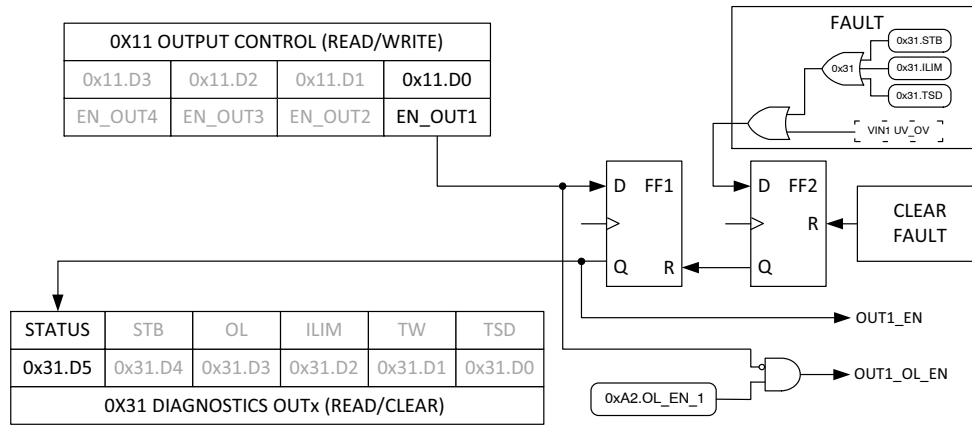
| 0X11 OUTPUT CONTROL (READ/WRITE) | | | |
|---|---|---|---|
| 0x11.D3 | 0x11.D2 | 0x11.D1 | 0x11.D0 |
| EN_OUT4 | EN_OUT3 | EN_OUT2 | EN_OUT1 |

FAULT

0x31.STB

0x31

0x31.ILIM

0x31.TSD

VIN1 UV_OV

D FF1

Q R

D FF2

R

Q

CLEAR FAULT

OUT1_EN

OUT1_OL_EN

0xA2.OL_EN_1

| STATUS | STB | OL | ILIM | TW | TSD |
|---|---|---|---|---|---|
| 0x31.D5 | 0x31.D4 | 0x31.D3 | 0x31.D2 | 0x31.D1 | 0x31.D0 |
| 0X31 DIAGNOSTICS OUTx (READ/CLEAR) | | | | | |